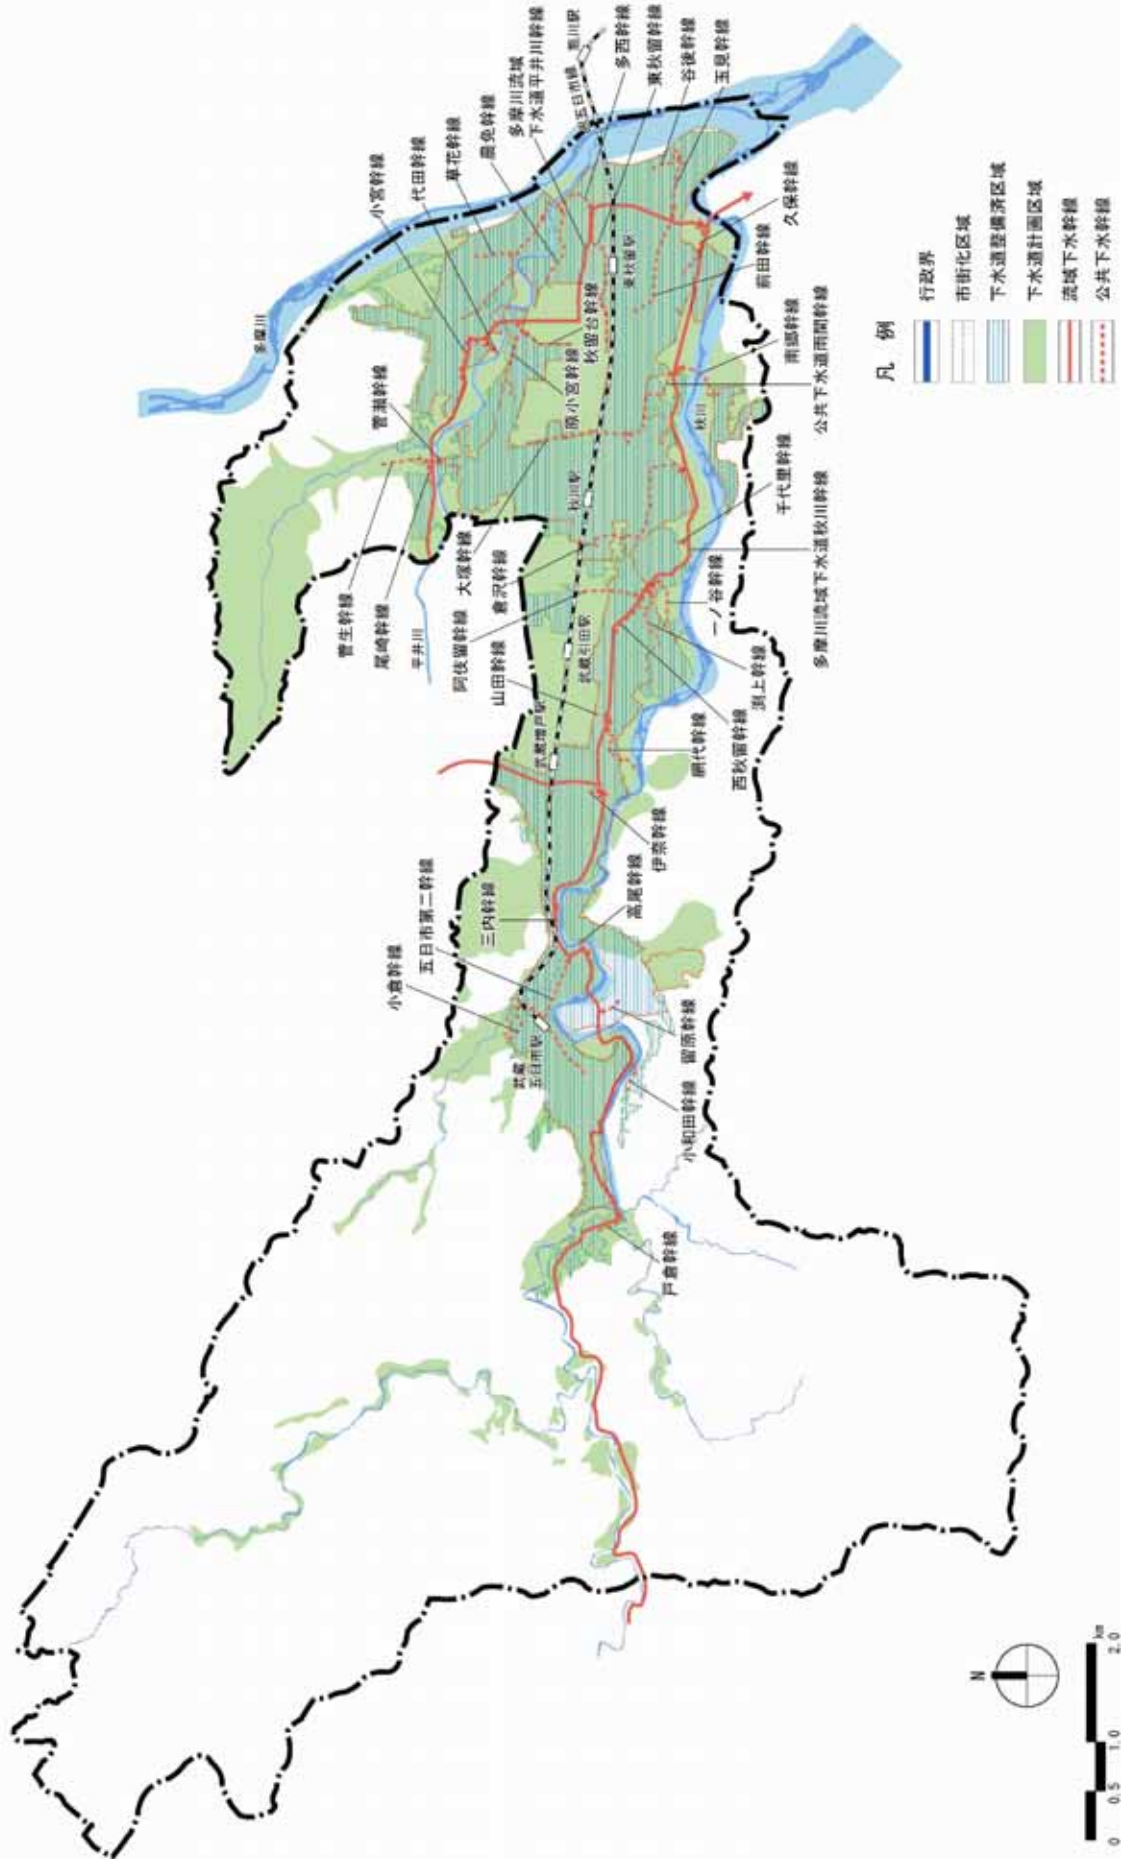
凡例
行政界
市街化区域
下水道整備済区域
下水道計画区域
流域下水幹線
公共下水幹線

多摩川
多西幹線
東秋留幹線
谷後幹線
玉見幹線
拝島駅
五日市線
多摩川流域下水道平井川幹線
瀬戸岡幹線
草花幹線
代田幹線
小宮幹線
菅瀬幹線
秋留台幹線
雨小宮幹線
前田幹線
久保幹線
東秋留駅
秋川駅
南郷幹線
公共下水道雨間幹線
秋川
千代里幹線
多摩川流域下水道秋川幹線
一ノ谷幹線
大塚幹線
倉沢幹線
阿佐留幹線
菅生幹線
尾崎幹線
平井川
山田幹線
武蔵引田駅
武蔵増戸駅
渕上幹線
網代幹線
西秋留幹線
伊奈幹線
高尾幹線
三内幹線
五日市第二幹線
小倉幹線
武蔵五日市駅
留原幹線
小和田幹線
戸倉幹線
N
0 0.5 1.0 2.0 km